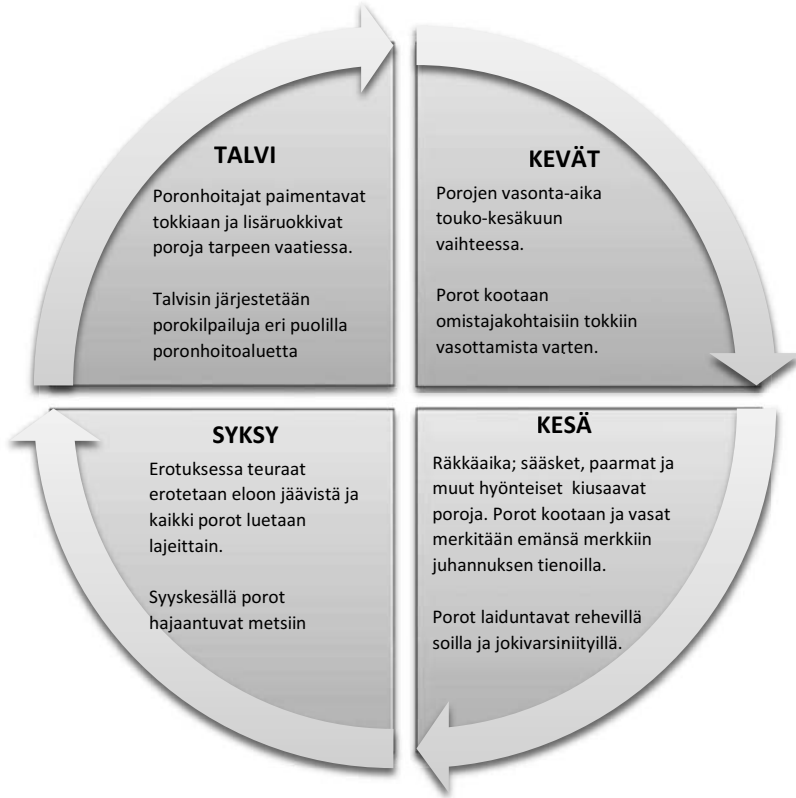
TALVI

Poronhoitajat paimentavat tokkiaan ja lisäruokkivat poroja tarpeen vaatiessa.

Talvisin järjestetään porokilpailuja eri puolilla poronhoitoaluetta

KEVÄT

Porojen vasonta-aika touko-kesäkuun vaihteessa.

Porot kootaan omistajakohtaisiin tokkiin vasottamista varten.

SYKSY

Erotuksessa teuraat erotetaan eloon jäävistä ja kaikki porot luetaan lajeittain.

Syyskesällä porot hajaantuvat metsiin

KESÄ

Räkkäaika; sääsket, paarmat ja muut hyönteiset kiusaavat poroja. Porot kootaan ja vasat merkitään emänsä merkkiin juhannuksen tienoilla.

Porot laiduntavat rehevillä soilla ja jokivarsiniityillä.